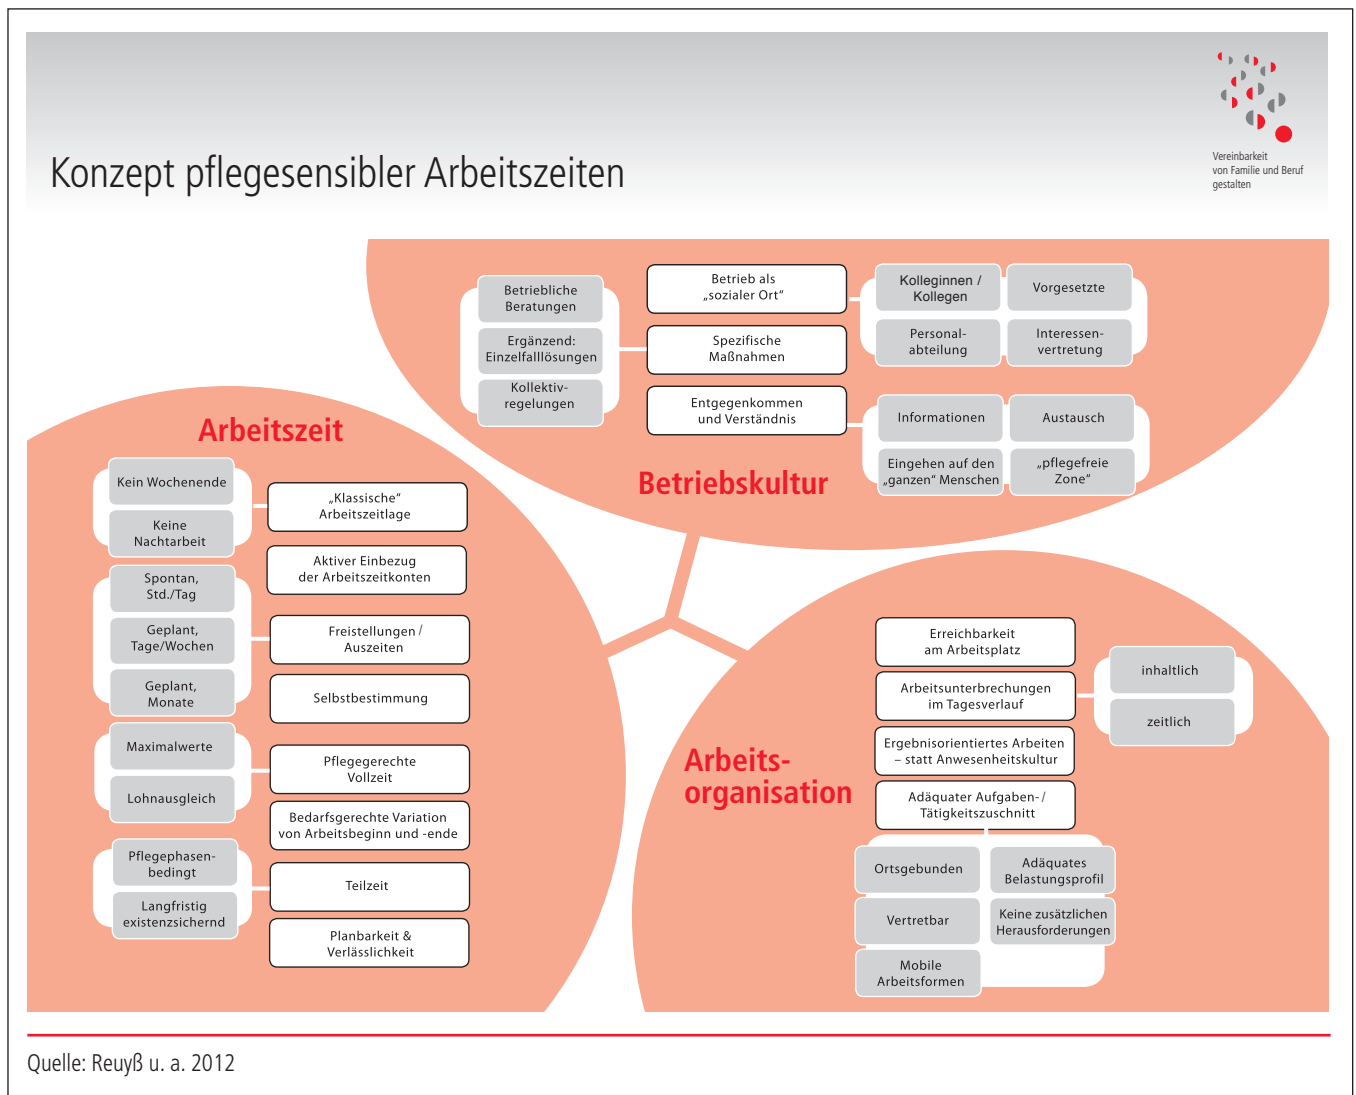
Konzept pflegesensibler Arbeitszeiten

Vereinbarkeit von Familie und Beruf gestalten

Betriebliche Beratungen
Ergänzend: Einzelfalllösungen
Kollektiv-regelungen

Betrieb als „sozialer Ort“
Spezifische Maßnahmen
Entgegenkommen und Verständnis

Kolleginnen / Kollegen
Vorgesetzte
Personal-abteilung
Interessen-vertretung

Informationen
Austausch
Eingehen auf den „ganzen“ Menschen
„pflegefreie Zone“

Betriebskultur

Arbeitszeit

Kein Wochenende
Keine Nachtarbeit
Spontan, Std./Tag
Geplant, Tage/Wochen
Geplant, Monate
Maximalwerte
Lohnausgleich
Pflegephasen-bedingt
Langfristig existenzsichernd

„Klassische“ Arbeitszeitlage
Aktiver Einbezug der Arbeitszeitkonten
Freistellungen / Auszeiten
Selbstbestimmung
Pflegegerechte Vollzeit
Bedarfsgerechte Variation von Arbeitsbeginn und -ende
Teilzeit
Planbarkeit & Verlässlichkeit

Arbeits-organisation

Erreichbarkeit am Arbeitsplatz
Arbeitsunterbrechungen im Tagesverlauf
Ergebnisorientiertes Arbeiten – statt Anwesenheitskultur
Adäquater Aufgaben- / Tätigkeitszuschnitt

inhaltlich
zeitlich

Ortsgebunden
Vertretbar
Mobile Arbeitsformen
Adäquates Belastungsprofil
Keine zusätzlichen Herausforderungen

Quelle: Reuyß u. a. 2012